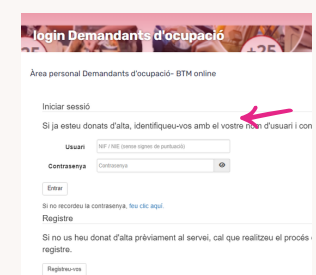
login Demandants d'ocupació

+25

Àrea personal Demandants d'ocupació- BTM online

Iniciar sessió

Si ja esteu donats d'alta, identifiqueu-vos amb el vostre nom d'usuari i con

Usuari NIF / NIE (sense signes de puntuació)

Contrasenya Contrasenya

Entrar

Si no recordeu la contrasenya, feu clic aquí.

Registre

Si no us heu donat d'alta prèviament al servei, cal que realitzeu el procés registre.

Registreu-vos